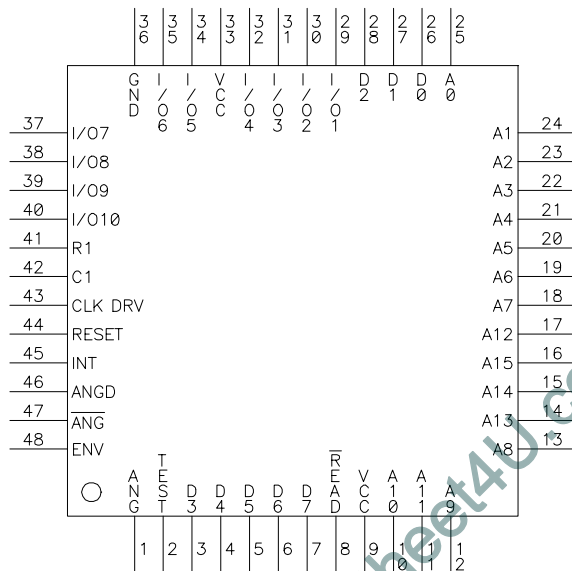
36 35 34 33 32 31 30 29 28 27 26 25

GND I/O6 I/O5 VCC I/O4 I/O3 I/O2 I/O1 D2 D1 D0 A0

37 I/O7
38 I/O8
39 I/O9
40 I/O10
41 R1
42 C1
43 CLK DRV
44 RESET
45 INT
46 ANGD
47 $\overline{ANG}$
48 ENV

A1 24
A2 23
A3 22
A4 21
A5 20
A6 19
A7 18
A12 17
A15 16
A14 15
A13 14
A8 13

ANG TEST D3 D4 D5 D6 D7 $\overline{R}$EAD VCC A10 A11 A9

1 2 3 4 5 6 7 8 9 10 11 12

sheet4U.com